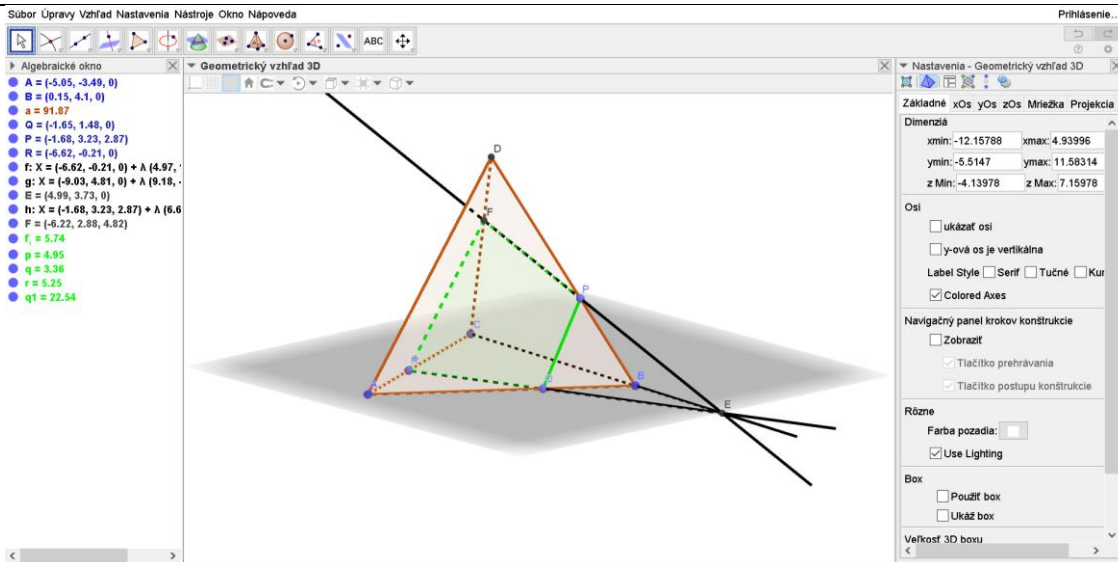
Súbor Úpravy Vzhľad Nastavenia Nástroje Okno Nápoveda
Prihlásenie...

ABC

Algebraické okno
A = (-5.05, -3.49, 0)
B = (0.15, 4.1, 0)
a = 91.87
Q = (-1.65, 1.48, 0)
P = (-1.68, 3.23, 2.87)
R = (-6.62, -0.21, 0)
f: X = (-6.62, -0.21, 0) + λ (4.97, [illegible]
g: X = (-9.03, 4.81, 0) + λ (9.18, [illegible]
E = (4.99, 3.73, 0)
h: X = (-1.68, 3.23, 2.87) + λ (6.6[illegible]
F = (-6.22, 2.88, 4.82)
$f_1$ = 5.74
p = 4.95
q = 3.36
r = 5.25
q1 = 22.54

Geometrický vzhľad 3D
D
F
P
C
R
B
Q
E

Nastavenia - Geometrický vzhľad 3D
Základné xOs yOs zOs Mriežka Projekcia
Dimenzia
xmin: -12.15788 xmax: 4.93996
ymin: -5.5147 ymax: 11.58314
z Min: -4.13978 z Max: 7.15978
Osi
ukázať osi
y-ová os je vertikálna
Label Style Serif Tučné Kur
Colored Axes
Navigačný panel krokov konštrukcie
Zobraziť
Tlačítko prehrávania
Tlačítko postupu konštrukcie
Rôzne
Farba pozadia:
Use Lighting
Box
Použiť box
Ukáž box
Veľkosť 3D boxu